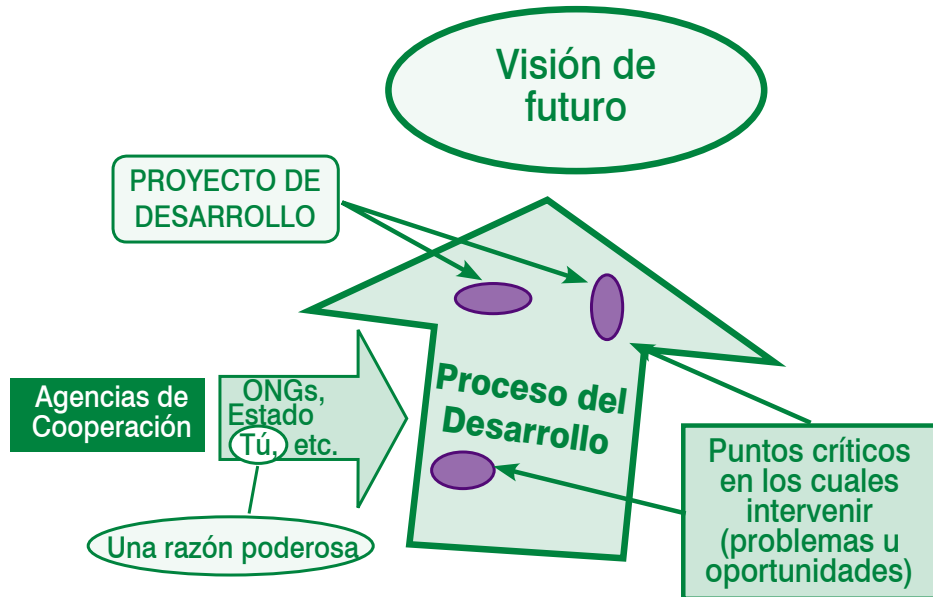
Visión de futuro

PROYECTO DE DESARROLLO

Agencias de Cooperación

ONGs, Estado Tú, etc.

Proceso del Desarrollo

Puntos críticos en los cuales intervenir (problemas u oportunidades)

Una razón poderosa